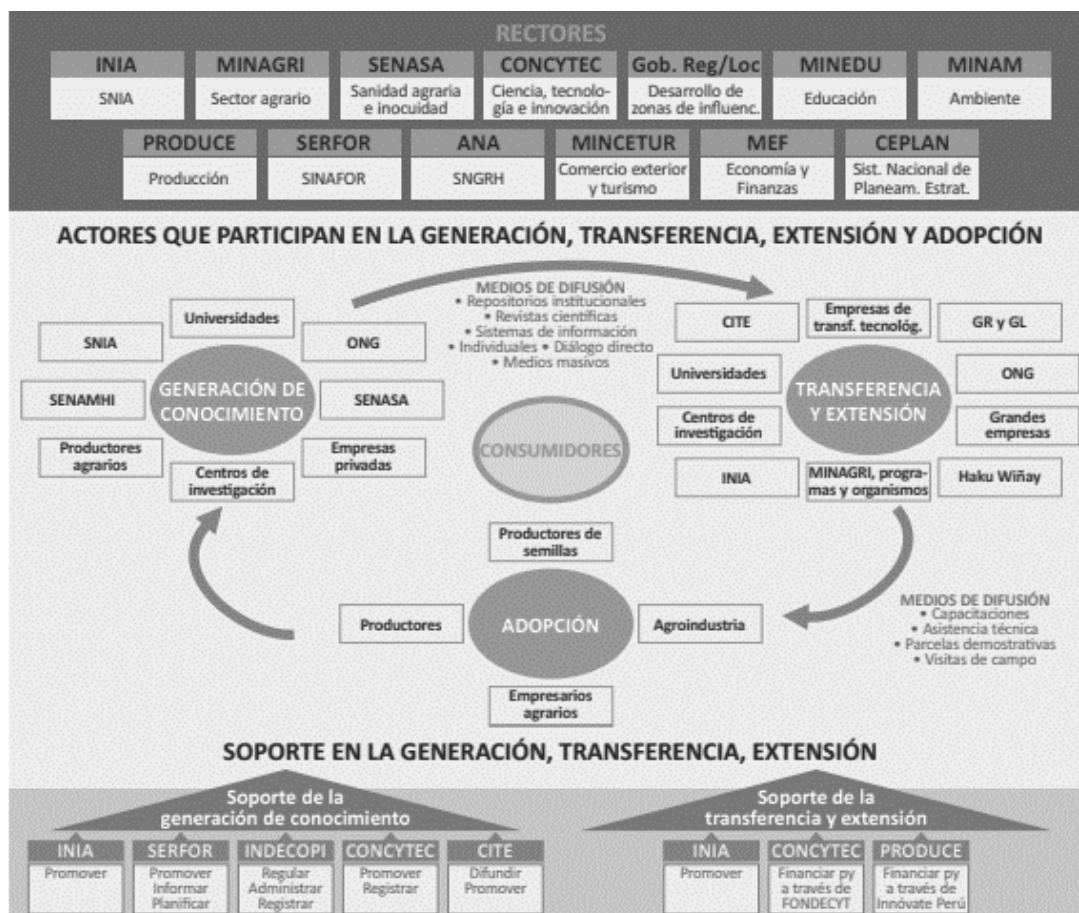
RECTORES

| INIA | MINAGRI | SENASA | CONCYTEC | Gob. Reg/Loc | MINEDU | MINAM |
|---|---|---|---|---|---|---|
| SNIA | Sector agrario | Sanidad agraria e inocuidad | Ciencia, tecnología e innovación | Desarrollo de zonas de influenc. | Educación | Ambiente |

| PRODUCE | SERFOR | ANA | MINCETUR | MEF | CEPLAN |
|---|---|---|---|---|---|
| Producción | SINAFOR | SNGRH | Comercio exterior y turismo | Economía y Finanzas | Sist. Nacional de Planeam. Estrat. |

ACTORES QUE PARTICIPAN EN LA GENERACIÓN, TRANSFERENCIA, EXTENSIÓN Y ADOPCIÓN

Universidades
SNIA
ONG
SENAMHI
GENERACIÓN DE CONOCIMIENTO
SENASA
Productores agrarios
Centros de investigación
Empresas privadas

MEDIOS DE DIFUSIÓN
• Repositorios institucionales
• Revistas científicas
• Sistemas de información
• Individuales • Diálogo directo
• Medios masivos

CONSUMIDORES

CITE
Empresas de transf. tecnológ.
GR y GL
Universidades
TRANSFERENCIA Y EXTENSIÓN
ONG
Centros de investigación
Grandes empresas
INIA
MINAGRI, programas y organismos
Haku Wiñay

Productores de semillas
Productores
ADOPCIÓN
Agroindustria
Empresarios agrarios

MEDIOS DE DIFUSIÓN
• Capacitaciones
• Asistencia técnica
• Parcelas demostrativas
• Visitas de campo

SOPORTE EN LA GENERACIÓN, TRANSFERENCIA, EXTENSIÓN

Soporte de la generación de conocimiento

| INIA | SERFOR | INDECOPI | CONCYTEC | CITE |
|---|---|---|---|---|
| Promover | Promover Informar Planificar | Regular Administrar Registrar | Promover Registrar | Difundir Promover |

Soporte de la transferencia y extensión

| INIA | CONCYTEC | PRODUCE |
|---|---|---|
| Promover | Financiar py a través de FONDECYT | Financiar py a través de Innóvate Perú |